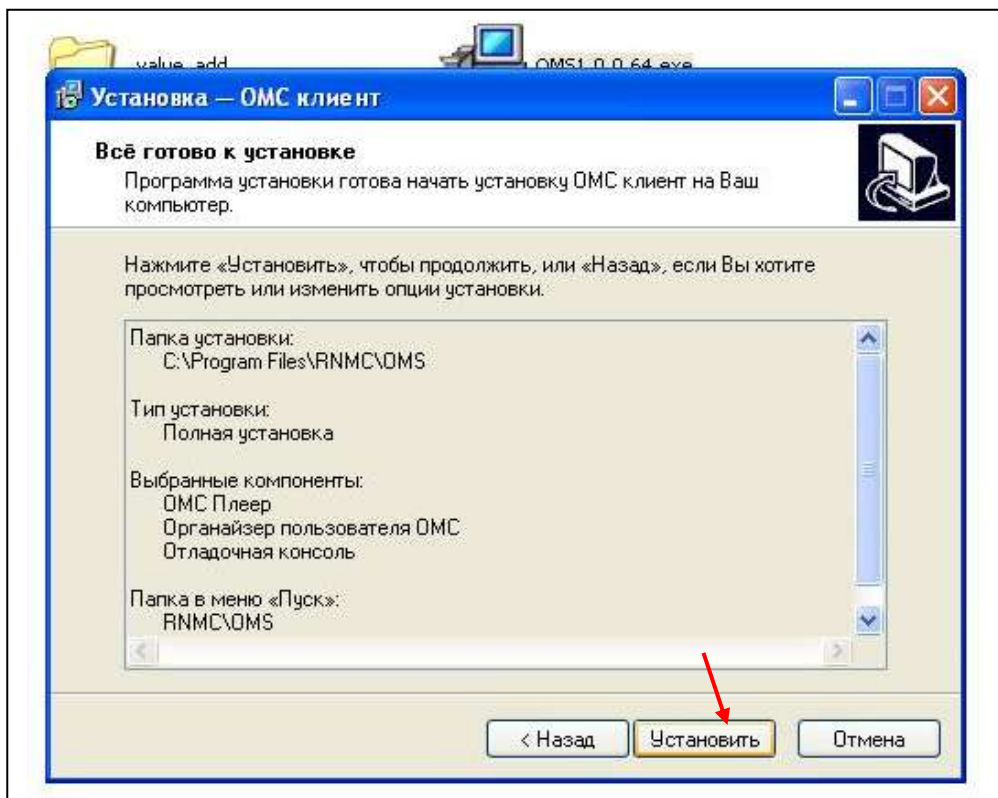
value_add

OMS1.0.0.64.exe

Установка — ОМС клиент

Всё готово к установке

Программа установки готова начать установку ОМС клиент на Ваш компьютер.

Нажмите «Установить», чтобы продолжить, или «Назад», если Вы хотите просмотреть или изменить опции установки.

Папка установки:
C:\Program Files\RNMC\OMS

Тип установки:
Полная установка

Выбранные компоненты:
ОМС Плеер
Органайзер пользователя ОМС
Отладочная консоль

Папка в меню «Пуск»:
RNMC\OMS

< Назад

Установить

Отмена